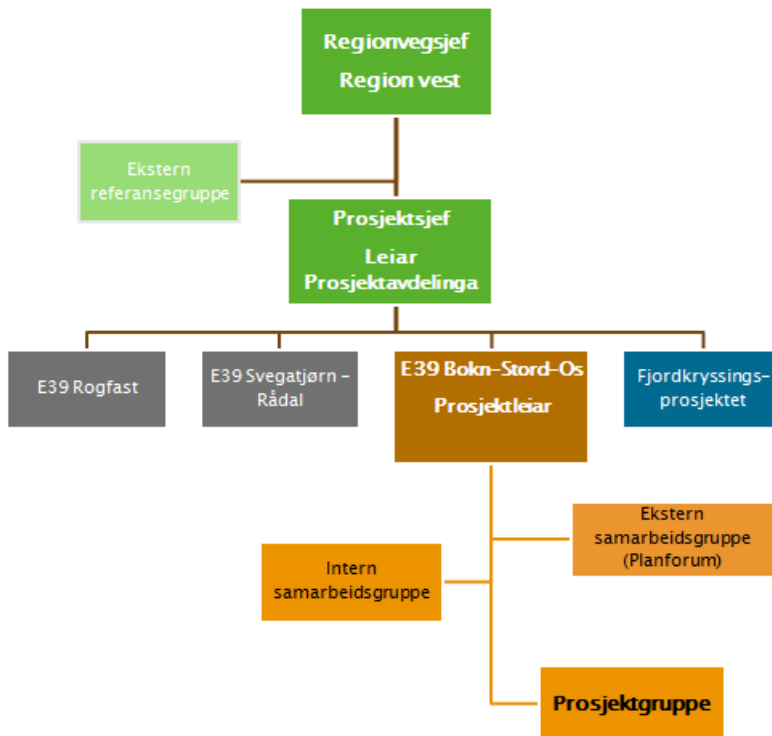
Regionvegsjef
Region vest

Ekstern referansegruppe

Prosjektsjef
Leiar
Prosjektavdelinga

E39 Rogfast

E39 Svegatjørn – Rådal

E39 Bokn–Stord–Os
Prosjektleiar

Fjordkryssings-prosjektet

Ekstern samarbeidsgruppe (Planforum)

Intern samarbeidsgruppe

Prosjektgruppe